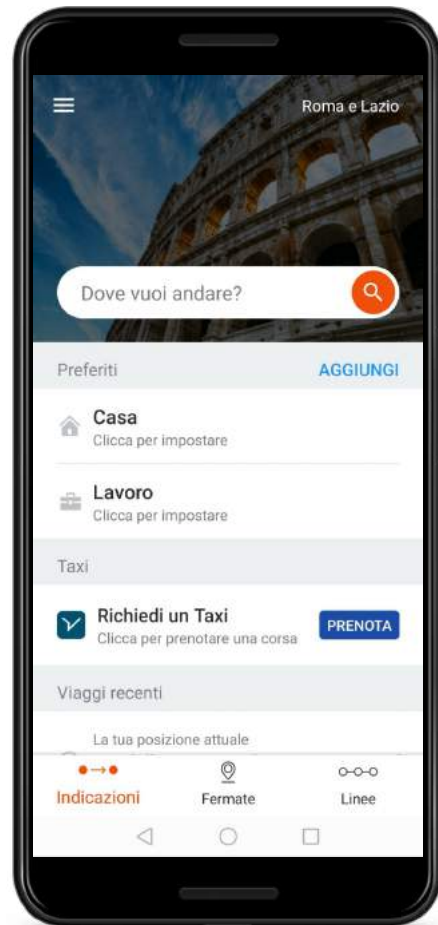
Roma e Lazio

Dove vuoi andare?

Preferiti
AGGIUNGI

Casa
Clicca per impostare

Lavoro
Clicca per impostare

Taxi

Richiedi un Taxi
Clicca per prenotare una corsa
PRENOTA

Viaggi recenti

La tua posizione attuale

Indicazioni
Fermate
Linee